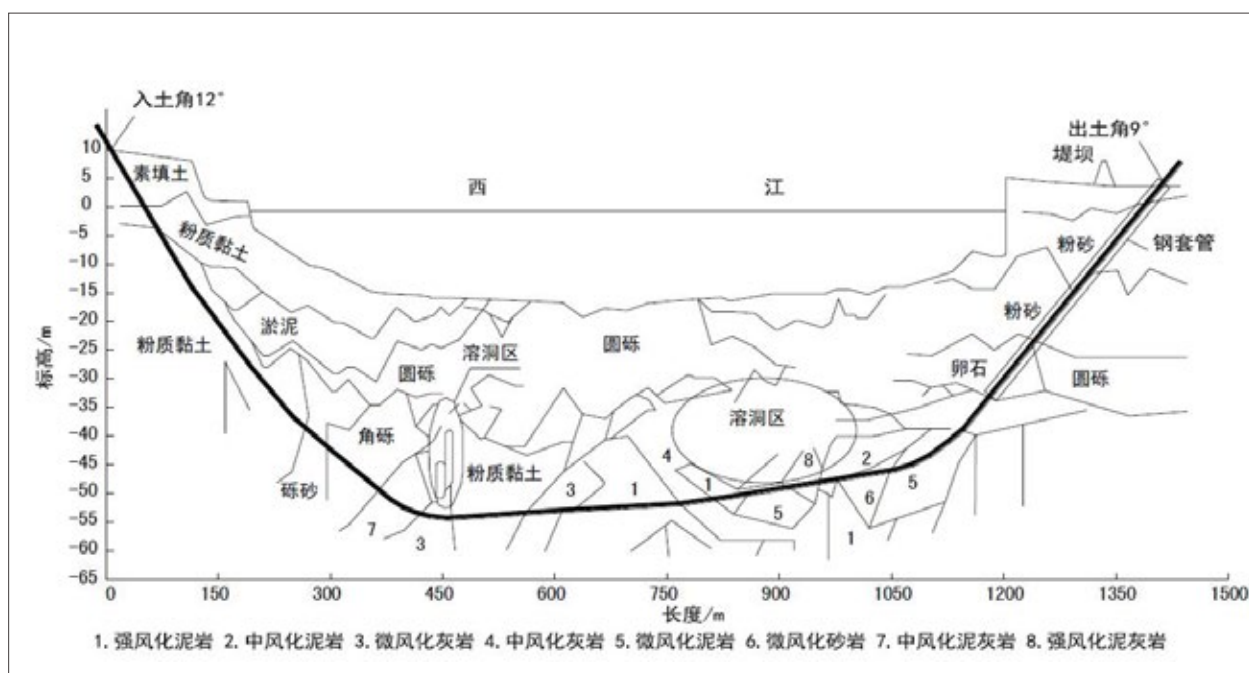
入土角12°

出土角9°

堤坝

西

江

素填土

粉质黏土

粉砂

钢套管

淤泥

粉质黏土

粉砂

溶洞区

圆砾

圆砾

卵石

圆砾

溶洞区

角砾

粉质黏土

砾砂

4

8

2

3

1

1

5

6

5

7

3

1

标高/m

10
5
0
-5
-10
-15
-20
-25
-30
-35
-40
-45
-50
-55
-60
-65

0 150 300 450 600 750 900 1050 1200 1350 1500

长度/m

1. 强风化泥岩 2. 中风化泥岩 3. 微风化灰岩 4. 中风化灰岩 5. 微风化泥岩 6. 微风化砂岩 7. 中风化泥灰岩 8. 强风化泥灰岩